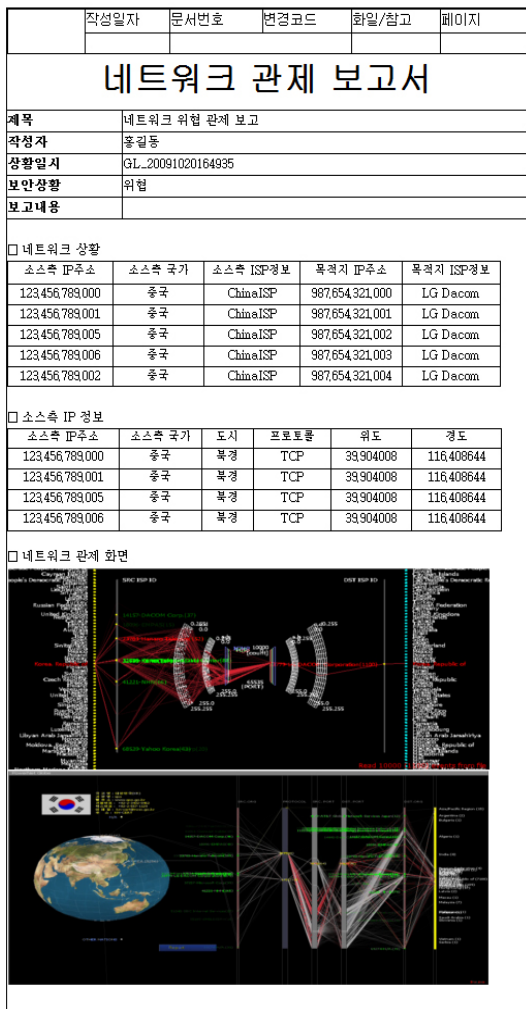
| 작성일자 | 문서번호 | 변경코드 | 화일/참고 | 페이지 |
|---|---|---|---|---|
| | | | | |

네트워크 관제 보고서

| 제목 | 네트워크 위협 관제 보고 |
|---|---|
| 작성자 | 홍길동 |
| 상황일시 | GL_20091020164935 |
| 보안상황 | 위협 |
| 보고내용 | |

□ 네트워크 상황

| 소스측 IP주소 | 소스측 국가 | 소스측 ISP정보 | 목적지 IP주소 | 목적지 ISP정보 |
|---|---|---|---|---|
| 123,456,789,000 | 중국 | ChinaISP | 987,654,321,000 | LG Dacom |
| 123,456,789,001 | 중국 | ChinaISP | 987,654,321,001 | LG Dacom |
| 123,456,789,005 | 중국 | ChinaISP | 987,654,321,002 | LG Dacom |
| 123,456,789,006 | 중국 | ChinaISP | 987,654,321,003 | LG Dacom |
| 123,456,789,002 | 중국 | ChinaISP | 987,654,321,004 | LG Dacom |

□ 소스측 IP 정보

| 소스측 IP주소 | 소스측 국가 | 도시 | 프로토콜 | 위도 | 경도 |
|---|---|---|---|---|---|
| 123,456,789,000 | 중국 | 북경 | TCP | 39,904008 | 116,408644 |
| 123,456,789,001 | 중국 | 북경 | TCP | 39,904008 | 116,408644 |
| 123,456,789,005 | 중국 | 북경 | TCP | 39,904008 | 116,408644 |
| 123,456,789,006 | 중국 | 북경 | TCP | 39,904008 | 116,408644 |

□ 네트워크 관제 화면

SRC ISP ID
DST ISP ID
Russian Federation
Czech Republic
Libyan Arab Jamahiriya
Moldova
65535 (PORT)
255.255
0.0
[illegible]